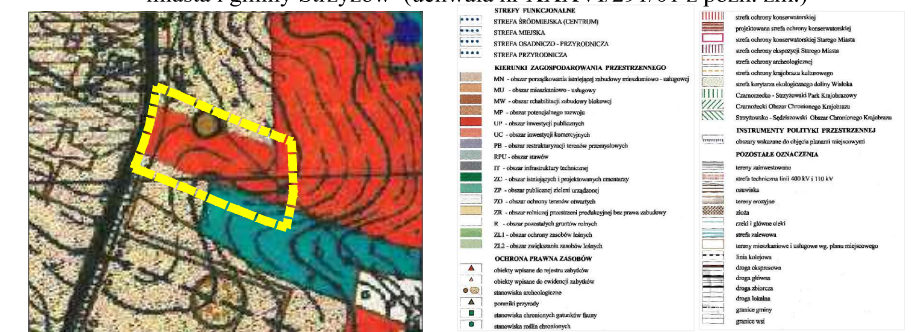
miasta i gminy Strzyżów (uchwała nr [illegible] z późn. zm.)

STREFY FUNKCJONALNE
STREFA ŚRÓDMIEJSKA (CENTRUM)
STREFA MIEJSKA
STREFA OSADNICZO - PRZYRODNICZA
STREFA PRZYRODNICZA

KIERUNKI ZAGOSPODAROWANIA PRZESTRZENNEGO
MN - obszar porządkowania istniejącej zabudowy mieszkaniowo - usługowej
MU - obszar mieszkaniowo - usługowy
MW - obszar rehabilitacji zabudowy blokowej
MP - obszar potencjalnego rozwoju
UP - obszar inwestycji publicznych
UC - obszar inwestycji komercyjnych
PB - obszar restrukturyzacji terenów przemysłowych
RPU - obszar stawów
IT - obszar infrastruktury technicznej
ZC - obszar istniejących i projektowanych cmentarzy
ZP - obszar publicznej zieleni urządzonej
ZO - obszar ochrony terenów otwartych
ZR - obszar rolniczej przestrzeni produkcyjnej bez prawa zabudowy
R - obszar pozostałych gruntów rolnych
ZL1 - obszar ochrony zasobów leśnych
ZL2 - obszar zwiększania zasobów leśnych

OCHRONA PRAWNA ZASOBÓW
obiekty wpisane do rejestru zabytków
obiekty wpisane do ewidencji zabytków
stanowiska archeologiczne
pomniki przyrody
stanowiska chronionych gatunków fauny
stanowiska roślin chronionych

strefa ochrony konserwatorskiej
projektowana strefa ochrony konserwatorskiej
strefa ochrony konserwatorskiej Starego Miasta
strefa ochrony ekspozycji Starego Miasta
strefa ochrony archeologicznej
strefa ochrony krajobrazu kulturowego
strefa korytarza ekologicznego doliny Wisłoka
Czarnorzecko - Strzyżowski Park Krajobrazowy
Czarnorzecki Obszar Chronionego Krajobrazu
Strzyżowsko - Sędziszowski Obszar Chronionego Krajobrazu

INSTRUMENTY POLITYKI PRZESTRZENNEJ
obszary wskazane do objęcia planami miejscowymi

POZOSTAŁE OZNACZENIA
tereny zainwestowane
strefa techniczna linii 400 kV i 110 kV
osuwiska
tereny erozyjne
złoża
cieki i główne cieki
strefa zalewowa
tereny mieszkaniowe i usługowe wg. planu miejscowego
linia kolejowa
droga ekspresowa
droga główna
droga zbiorcza
droga lokalna
granice gminy
granice wsi